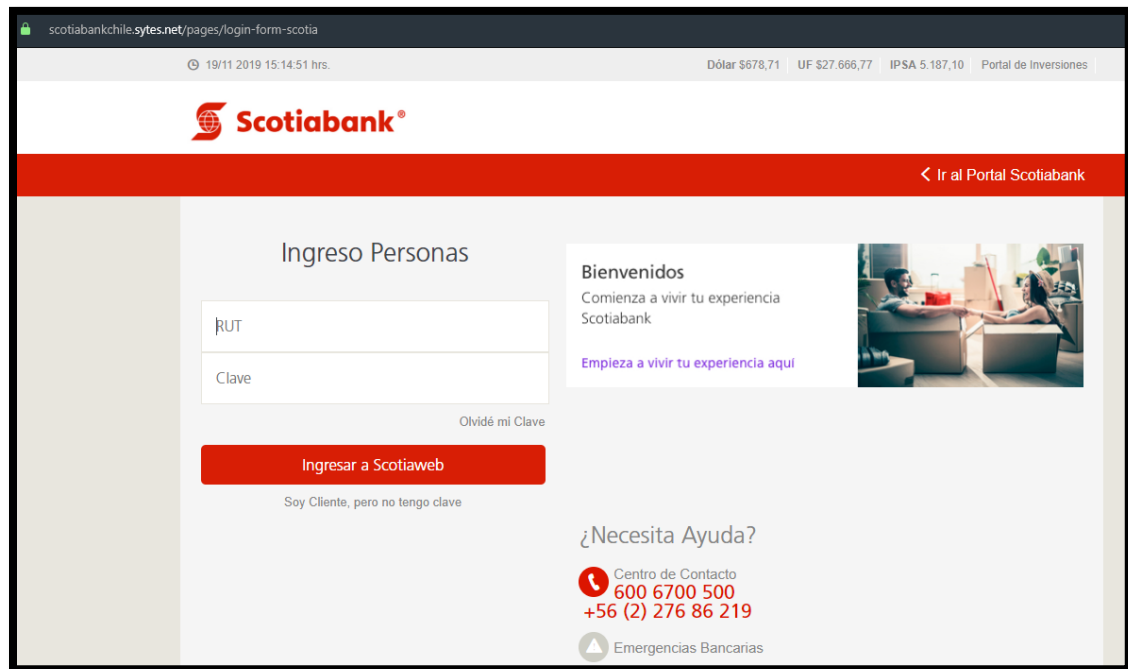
scotiabankchile.sytes.net/pages/login-form-scotia

19/11 2019 15:14:51 hrs.

Dólar $678,71 UF $27.666,77 IPSA 5.187,10 Portal de Inversiones

Scotiabank®

Ir al Portal Scotiabank

Ingreso Personas

RUT

Clave

Olvidé mi Clave

Ingresar a Scotiaweb

Soy Cliente, pero no tengo clave

Bienvenidos

Comienza a vivir tu experiencia Scotiabank

Empieza a vivir tu experiencia aquí

¿Necesita Ayuda?

Centro de Contacto
600 6700 500
+56 (2) 276 86 219

Emergencias Bancarias